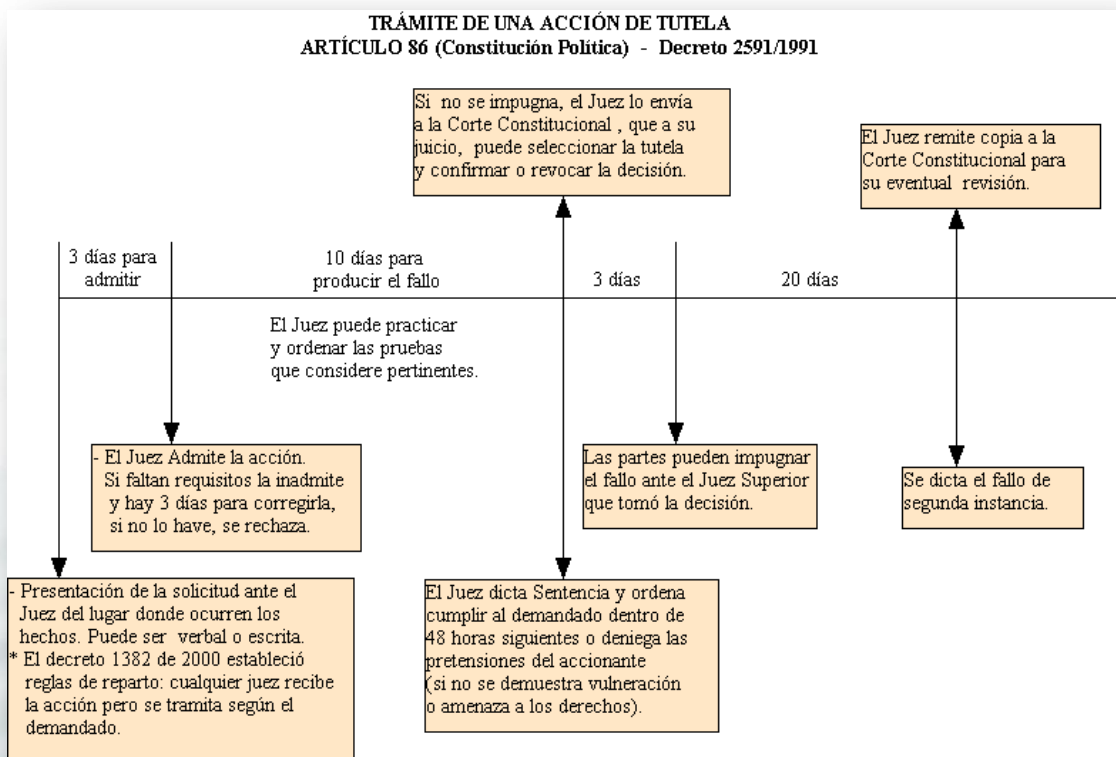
TRÁMITE DE UNA ACCIÓN DE TUTELA
ARTÍCULO 86 (Constitución Política) - Decreto 2591/1991

Si no se impugna, el Juez lo envía a la Corte Constitucional , que a su juicio, puede seleccionar la tutela y confirmar o revocar la decisión.

El Juez remite copia a la Corte Constitucional para su eventual revisión.

3 días para admitir

10 días para producir el fallo

3 días

20 días

El Juez puede practicar y ordenar las pruebas que considere pertinentes.

- El Juez Admite la acción. Si faltan requisitos la inadmite y hay 3 días para corregirla, si no lo have, se rechaza.

Las partes pueden impugnar el fallo ante el Juez Superior que tomó la decisión.

Se dicta el fallo de segunda instancia.

- Presentación de la solicitud ante el Juez del lugar donde ocurren los hechos. Puede ser verbal o escrita.
* El decreto 1382 de 2000 estableció reglas de reparto: cualquier juez recibe la acción pero se tramita según el demandado.

El Juez dicta Sentencia y ordena cumplir al demandado dentro de 48 horas siguientes o deniega las pretensiones del accionante (si no se demuestra vulneración o amenaza a los derechos).